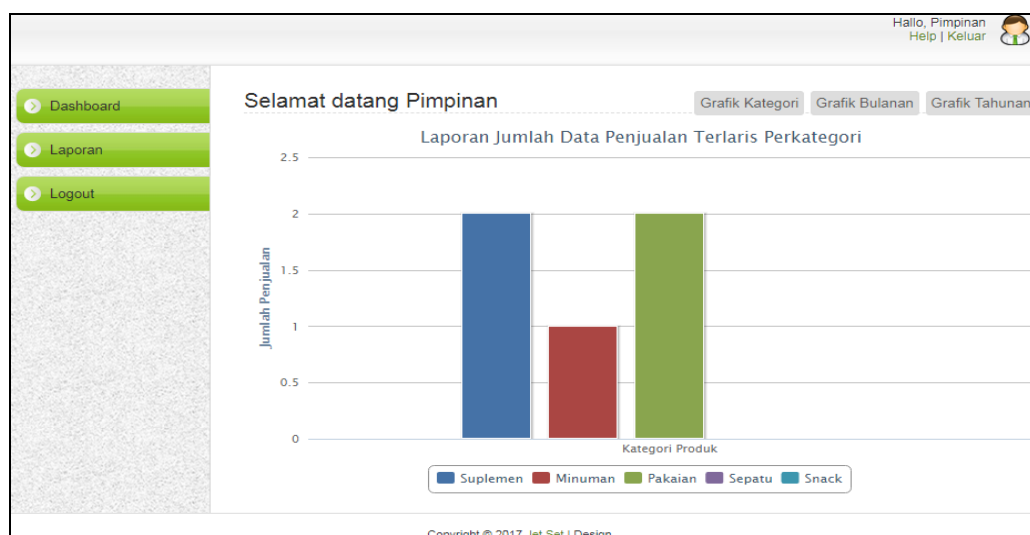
Hallo, Pimpinan
Help | Keluar

Dashboard
Laporan
Logout

Selamat datang Pimpinan

Grafik Kategori
Grafik Bulanan
Grafik Tahunan

Laporan Jumlah Data Penjualan Terlaris Perkategori

Jumlah Penjualan

2.5
2
1.5
1
0.5
0

Kategori Produk

Suplemen
Minuman
Pakaian
Sepatu
Snack

Copyright © 2017 Jet Set | Design